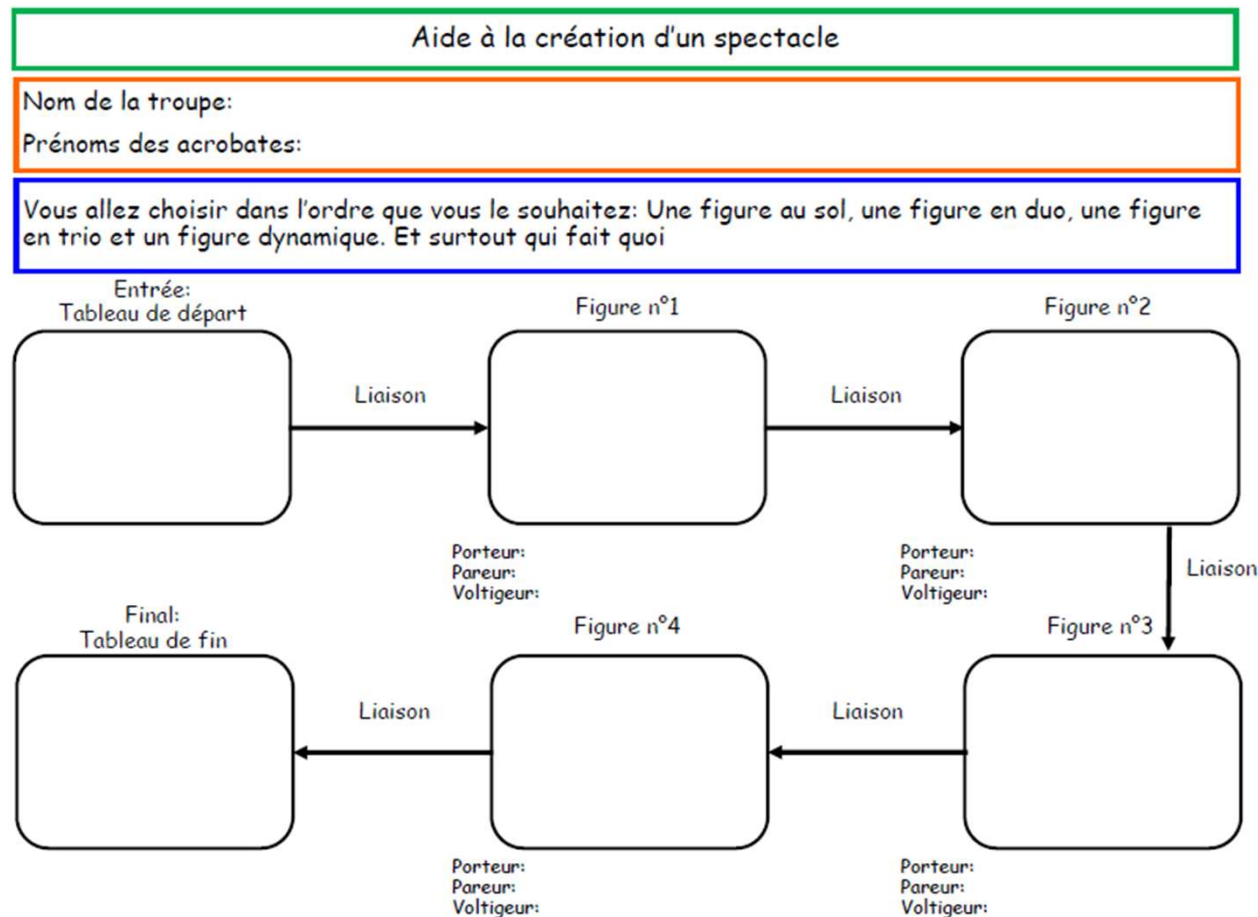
Aide à la création d'un spectacle

Nom de la troupe:

Prénoms des acrobates:

Vous allez choisir dans l'ordre que vous le souhaitez: Une figure au sol, une figure en duo, une figure en trio et un figure dynamique. Et surtout qui fait quoi

Entrée:
Tableau de départ

Liaison

Figure n°1

Liaison

Figure n°2

Porteur:
Pareur:
Voltigeur:

Porteur:
Pareur:
Voltigeur:

Liaison

Final:
Tableau de fin

Figure n°4

Figure n°3

Liaison

Liaison

Porteur:
Pareur:
Voltigeur:

Porteur:
Pareur:
Voltigeur: